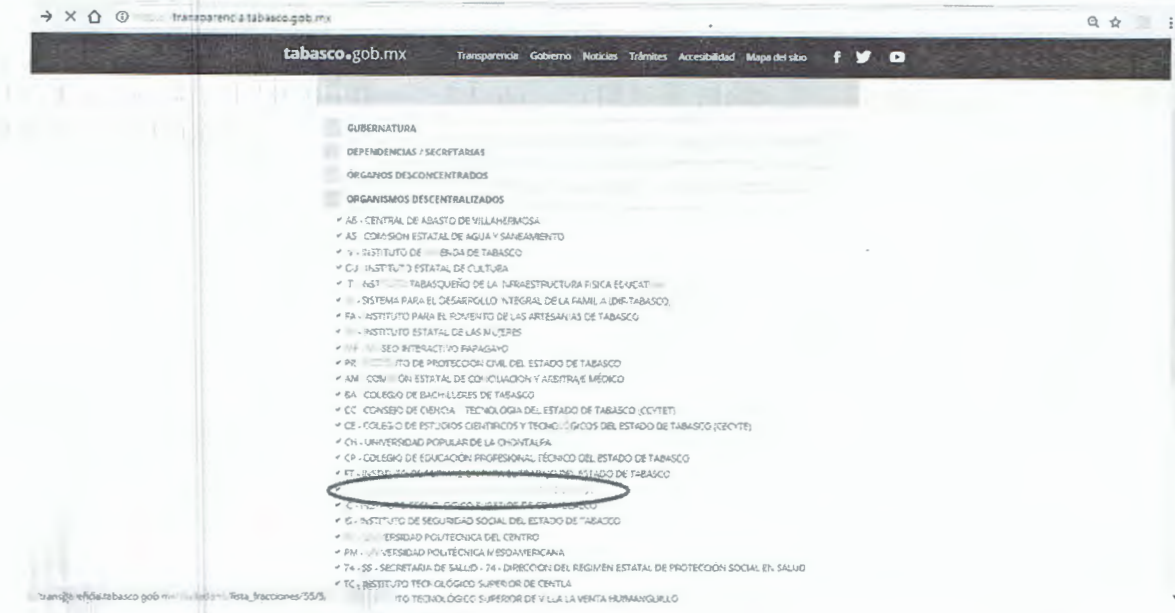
transparencia.tabasco.gob.mx

tabasco.gob.mx Transparencia Gobierno Noticias Trámites Accesibilidad Mapa del sitio

GUBERNATURA

DEPENDENCIAS / SECRETARIAS

ORGANOS DESCONCENTRADOS

ORGANISMOS DESCENTRALIZADOS

AB - CENTRAL DE ABASTO DE VILLAHERMOSA
AS - COMISION ESTATAL DE AGUA Y SANEAMIENTO
V - INSTITUTO DE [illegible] DE TABASCO
CU - INSTITUTO ESTATAL DE CULTURA
T - INSTITUTO TABASQUEÑO DE LA INFRAESTRUCTURA FISICA EDUCATIVA
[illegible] - SISTEMA PARA EL DESARROLLO INTEGRAL DE LA FAMILIA (DIF-TABASCO)
FA - INSTITUTO PARA EL FOMENTO DE LAS ARTESANIAS DE TABASCO
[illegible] - INSTITUTO ESTATAL DE LAS MUJERES
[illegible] SEO INTERACTIVO PAPAGAYO
PR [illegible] ITO DE PROTECCION CIVIL DEL ESTADO DE TABASCO
AM - COMISION ESTATAL DE CONCILIACION Y ARBITRAJE MÉDICO
BA - COLEGIO DE BACHILLERES DE TABASCO
CC - CONSEJO DE CIENCIA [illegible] TECNOLOGIA DEL ESTADO DE TABASCO (CCYTET)
CE - COLEGIO DE ESTUDIOS CIENTIFICOS Y TECNOLÓGICOS DEL ESTADO DE TABASCO (CECYTE)
CH - UNIVERSIDAD POPULAR DE LA CHONTALPA
CP - COLEGIO DE EDUCACION PROFESIONAL TÉCNICO DEL ESTADO DE TABASCO
ET - INSTITUTO DE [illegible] DEL ESTADO DE TABASCO
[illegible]
C - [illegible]
IS - INSTITUTO DE SEGURIDAD SOCIAL DEL ESTADO DE TABASCO
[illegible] ERSIDAD POLITECNICA DEL CENTRO
PM - UNIVERSIDAD POLITECNICA MESOAMERICANA
74 - SS - SECRETARIA DE SALUD - 74 - DIRECCION DEL REGIMEN ESTATAL DE PROTECCION SOCIAL EN SALUD
TC - INSTITUTO TECNOLOGICO SUPERIOR DE CENTLA
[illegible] ITO TECNOLOGICO SUPERIOR DE VILLA LA VENTA HUIMANGUILLO

transparencia.tabasco.gob.mx/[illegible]/lista_fracciones/55/5